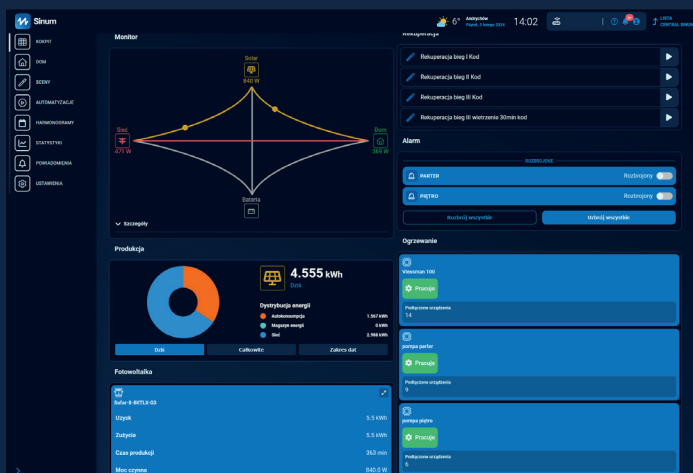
Sinum

6° Andrychów Piątek, 2 lutego 2024 14:02

LISTA CENTRAL SINUM

KOKPIT
DOM
SCENY
AUTOMATYZACJE
HARMONOGRAMY
STATYSTYKI
POWIADOMIENIA
USTAWIENIA

Monitor

Solar
840 W

Sieć
-471 W

Dom
369 W

Bateria

Szczegóły

Rekuperacja

Rekuperacja bieg I Kod
Rekuperacja bieg II Kod
Rekuperacja bieg III Kod
Rekuperacja bieg III wietrzenie 30min kod

Alarm

ROZBROJONE

PARTER Rozbrojony
PIĘTRO Rozbrojony

Rozbrój wszystkie
Uzbrój wszystkie

Produkcja

4.555 kWh
Dziś

Dystrybucja energii
Autokonsumpcja 1.567 kWh
Magazyn energii 0 kWh
Sieć 2.988 kWh

Dziś
Całkowite
Zakres dat

Ogrzewanie

Viessman 100
Pracuje
Podłączone urządzenia
14

pompa parter
Pracuje
Podłączone urządzenia
9

pompa piętro
Pracuje
Podłączone urządzenia
6

Fotowoltaika

Sofar-8-8KTLX-G3

Uzysk 5.5 kWh
Zużycie 5.5 kWh
Czas produkcji 363 min
Moc czynna 840.0 W